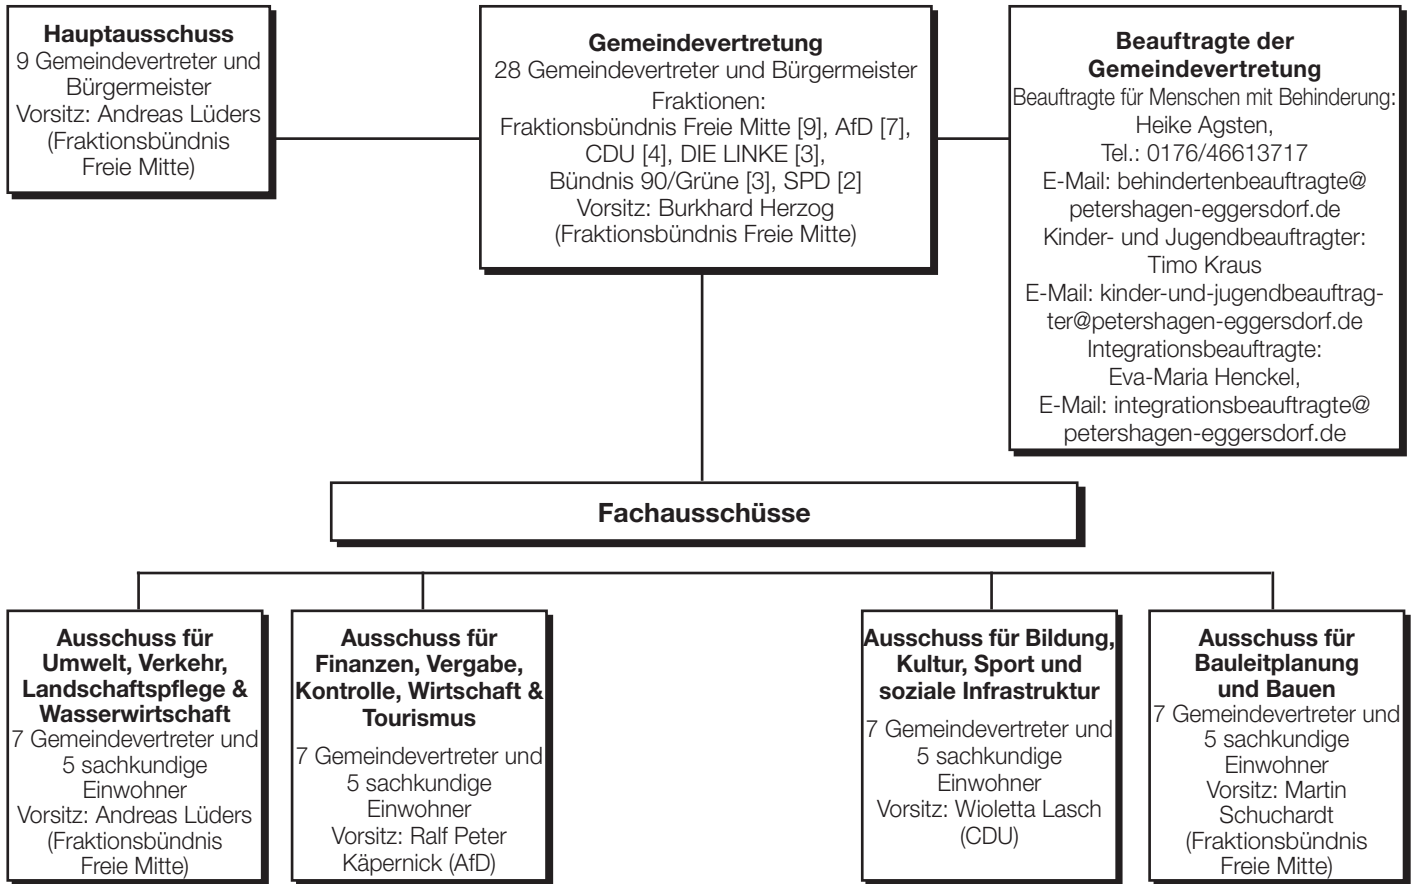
**Hauptausschuss**
9 Gemeindevertreter und Bürgermeister
Vorsitz: Andreas Lüders (Fraktionsbündnis Freie Mitte)

**Gemeindevertretung**
28 Gemeindevertreter und Bürgermeister
Fraktionen:
Fraktionsbündnis Freie Mitte [9], AfD [7], CDU [4], DIE LINKE [3], Bündnis 90/Grüne [3], SPD [2]
Vorsitz: Burkhard Herzog (Fraktionsbündnis Freie Mitte)

**Beauftragte der Gemeindevertretung**
Beauftragte für Menschen mit Behinderung:
Heike Agsten,
Tel.: 0176/46613717
E-Mail: behindertenbeauftragte@petershagen-eggersdorf.de
Kinder- und Jugendbeauftragter:
Timo Kraus
E-Mail: kinder-und-jugendbeauftragter@petershagen-eggersdorf.de
Integrationsbeauftragte:
Eva-Maria Henckel,
E-Mail: integrationsbeauftragte@petershagen-eggersdorf.de

**Fachausschüsse**

**Ausschuss für Umwelt, Verkehr, Landschaftspflege & Wasserwirtschaft**
7 Gemeindevertreter und 5 sachkundige Einwohner
Vorsitz: Andreas Lüders (Fraktionsbündnis Freie Mitte)

**Ausschuss für Finanzen, Vergabe, Kontrolle, Wirtschaft & Tourismus**
7 Gemeindevertreter und 5 sachkundige Einwohner
Vorsitz: Ralf Peter Käpernick (AfD)

**Ausschuss für Bildung, Kultur, Sport und soziale Infrastruktur**
7 Gemeindevertreter und 5 sachkundige Einwohner
Vorsitz: Wioletta Lasch (CDU)

**Ausschuss für Bauleitplanung und Bauen**
7 Gemeindevertreter und 5 sachkundige Einwohner
Vorsitz: Martin Schuchardt (Fraktionsbündnis Freie Mitte)